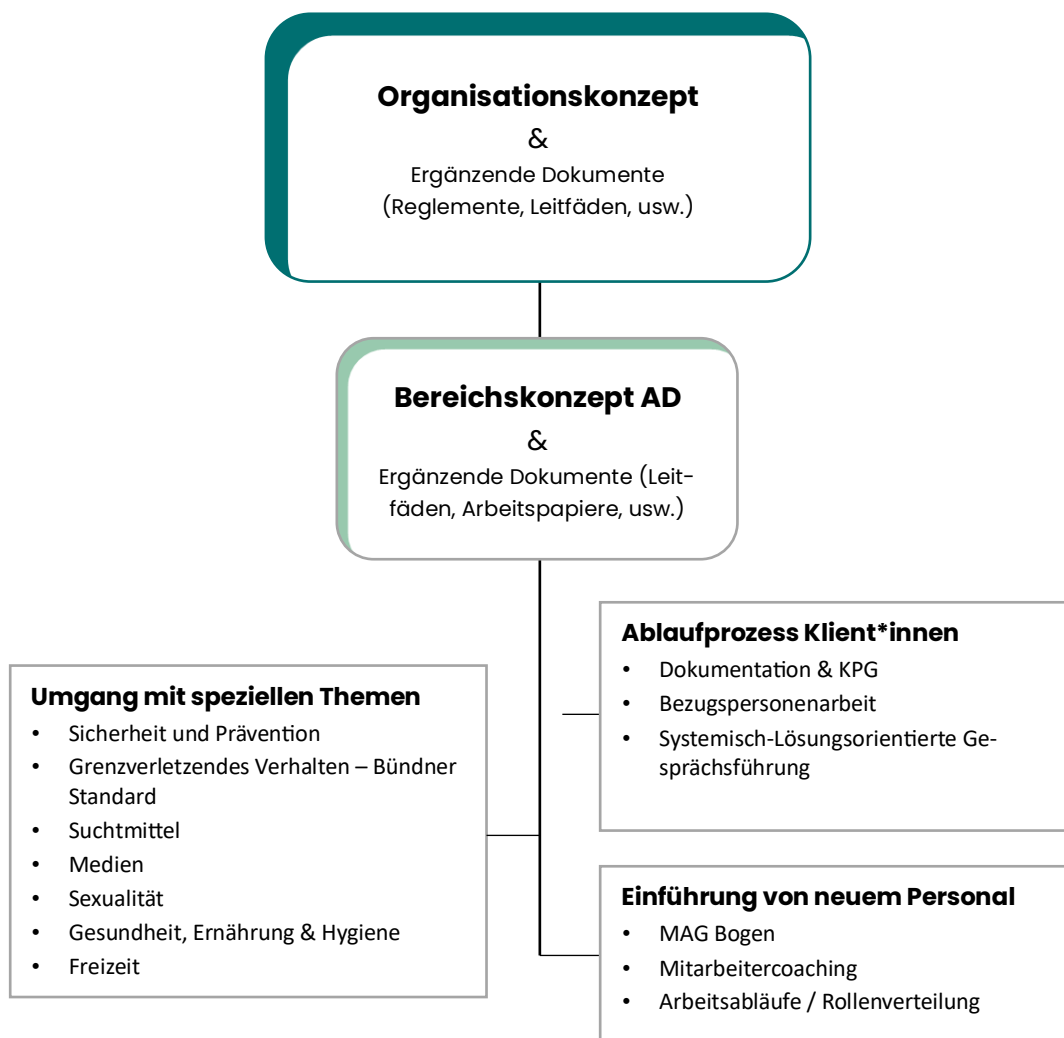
**Organisationskonzept**
&
Ergänzende Dokumente
(Reglemente, Leitfäden, usw.)

**Bereichskonzept AD**
&
Ergänzende Dokumente (Leitfäden, Arbeitspapiere, usw.)

**Ablaufprozess Klient*innen**
- Dokumentation & KPG
- Bezugspersonenarbeit
- Systemisch-Lösungsorientierte Gesprächsführung

**Umgang mit speziellen Themen**
- Sicherheit und Prävention
- Grenzverletzendes Verhalten – Bündner Standard
- Suchtmittel
- Medien
- Sexualität
- Gesundheit, Ernährung & Hygiene
- Freizeit

**Einführung von neuem Personal**
- MAG Bogen
- Mitarbeitercoaching
- Arbeitsabläufe / Rollenverteilung